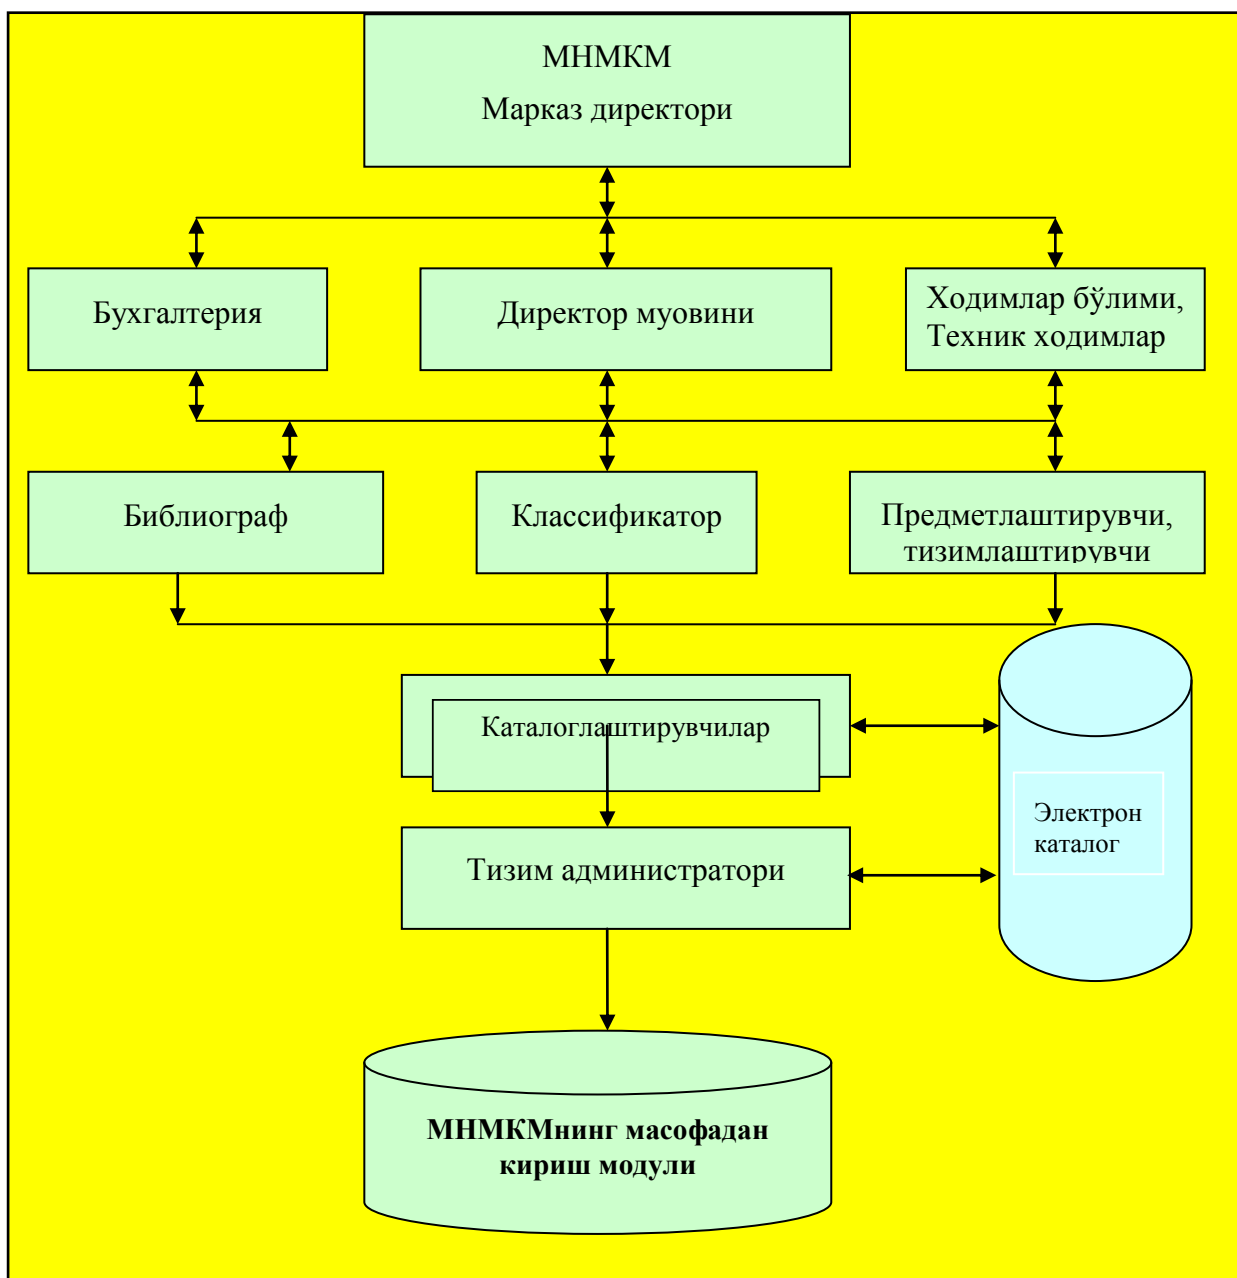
МНМКМ
Марказ директори

Бухгалтерия

Директор муовини

Ходимлар бўлими, Техник ходимлар

Библиограф

Классификатор

Предметлаштирувчи, тизимлаштирувчи

Каталоглаштирувчилар

Электрон каталог

Тизим администратори

МНМКМнинг масофадан кириш модули